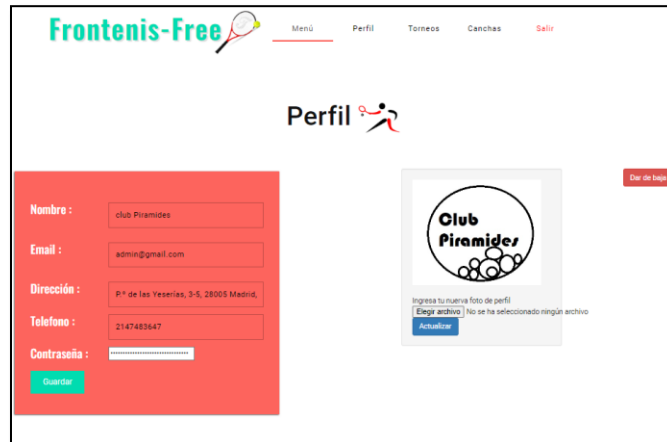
Frontenis-Free

Menú
Perfil
Torneos
Canchas
Salir

Perfil

Dar de baja

Nombre : club Piramides

Email : admin@gmail.com

Dirección : P.º de las Yeserías, 3-5, 28005 Madrid,

Telefono : 2147483647

Contraseña : ••••••••••••••••••••••••••••••

Guardar

Club Piramides

Ingresa tu nueva foto de perfil
Elegir archivo No se ha seleccionado ningún archivo
Actualizar